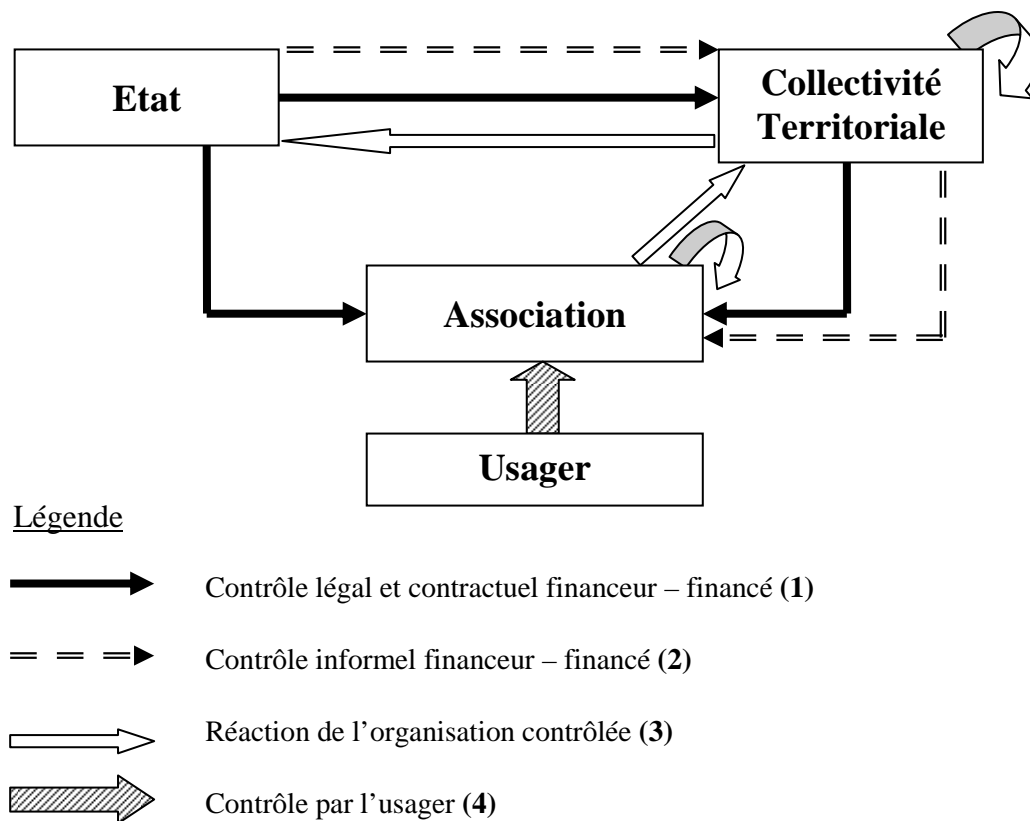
Etat

Collectivité Territoriale

Association

Usager

Légende

Contrôle légal et contractuel financeur – financé **(1)**

Contrôle informel financeur – financé **(2)**

Réaction de l'organisation contrôlée **(3)**

Contrôle par l'usager **(4)**